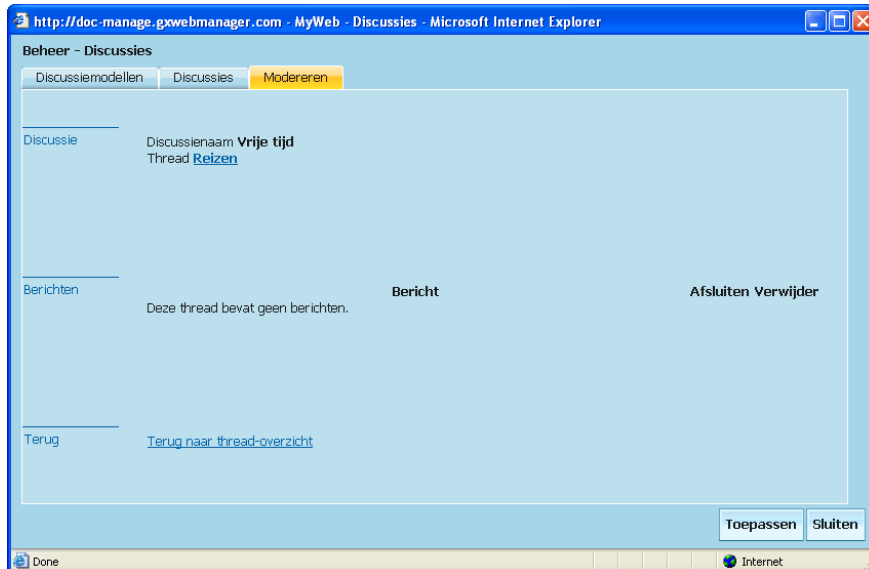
http://doc-manage.gxwebmanager.com - MyWeb - Discussies - Microsoft Internet Explorer

Beheer - Discussies

Discussiemodellen | Discussies | Modereren

Discussie

Discussienaam **Vrije tijd**
Thread Reizen

Berichten

| Bericht | Afsluiten | Verwijder |
|---|---|---|

Deze thread bevat geen berichten.

Terug

Terug naar thread-overzicht

Toepassen | Sluiten

Done | Internet